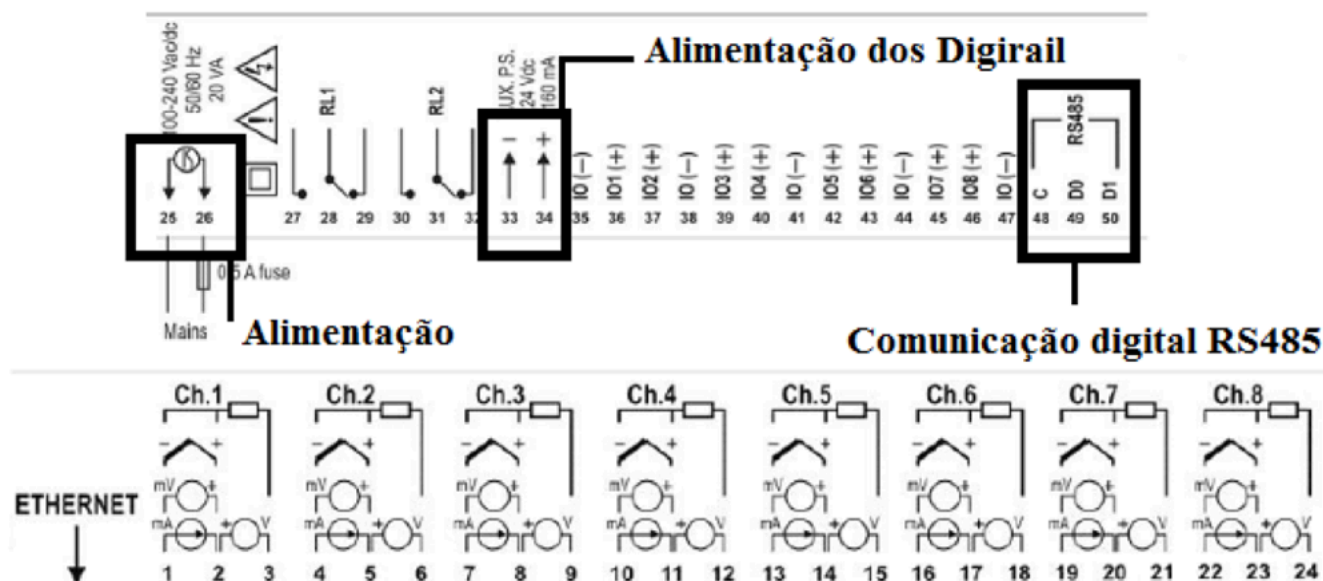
100-240 Vac/dc
50/60 Hz
20 VA

RL1

RL2

UX. P.S.
24 Vdc
160 mA

Alimentação dos Digirail

RS485

− +

IO (−) IO1 (+) IO2 (+) IO (−) IO3 (+) IO4 (+) IO (−) IO5 (+) IO6 (+) IO (−) IO7 (+) IO8 (+) IO (−) C D0 D1

25 26 27 28 29 30 31 32 33 34 35 36 37 38 39 40 41 42 43 44 45 46 47 48 49 50

0.5 A fuse

Mains

Alimentação

Comunicação digital RS485

Ch.1 Ch.2 Ch.3 Ch.4 Ch.5 Ch.6 Ch.7 Ch.8

mV mA V

ETHERNET

1 2 3 4 5 6 7 8 9 10 11 12 13 14 15 16 17 18 19 20 21 22 23 24